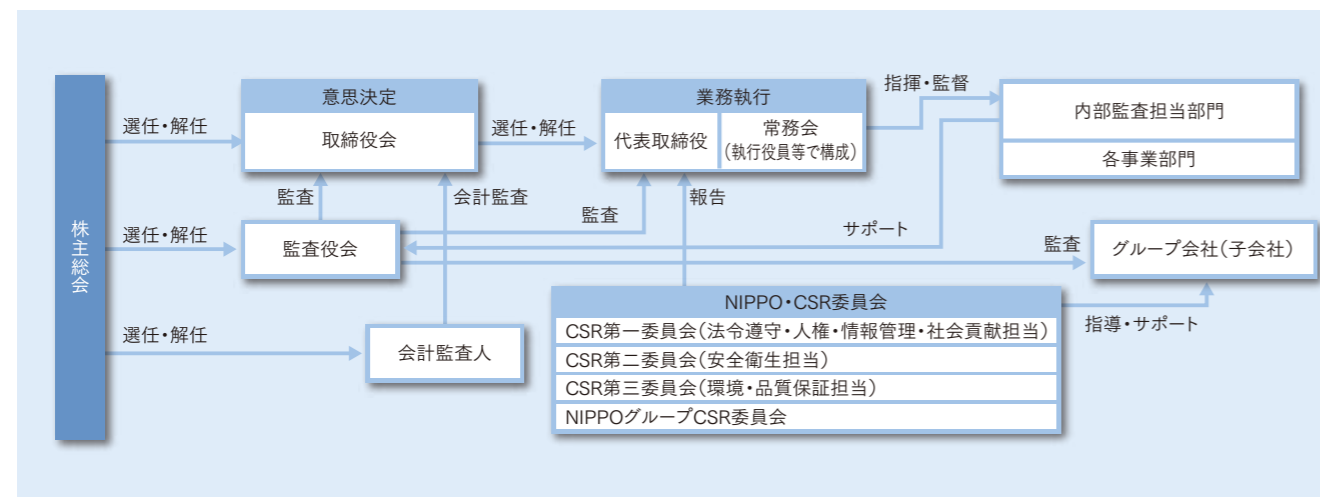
株主総会

選任・解任

選任・解任

選任・解任

意思決定

取締役会

選任・解任

業務執行

代表取締役

常務会
（執行役員等で構成）

指揮・監督

内部監査担当部門

各事業部門

監査

会計監査

監査

報告

監査役会

サポート

監査

グループ会社（子会社）

会計監査人

NIPPO・CSR委員会

CSR第一委員会（法令遵守・人権・情報管理・社会貢献担当）

CSR第二委員会（安全衛生担当）

CSR第三委員会（環境・品質保証担当）

NIPPOグループCSR委員会

指導・サポート